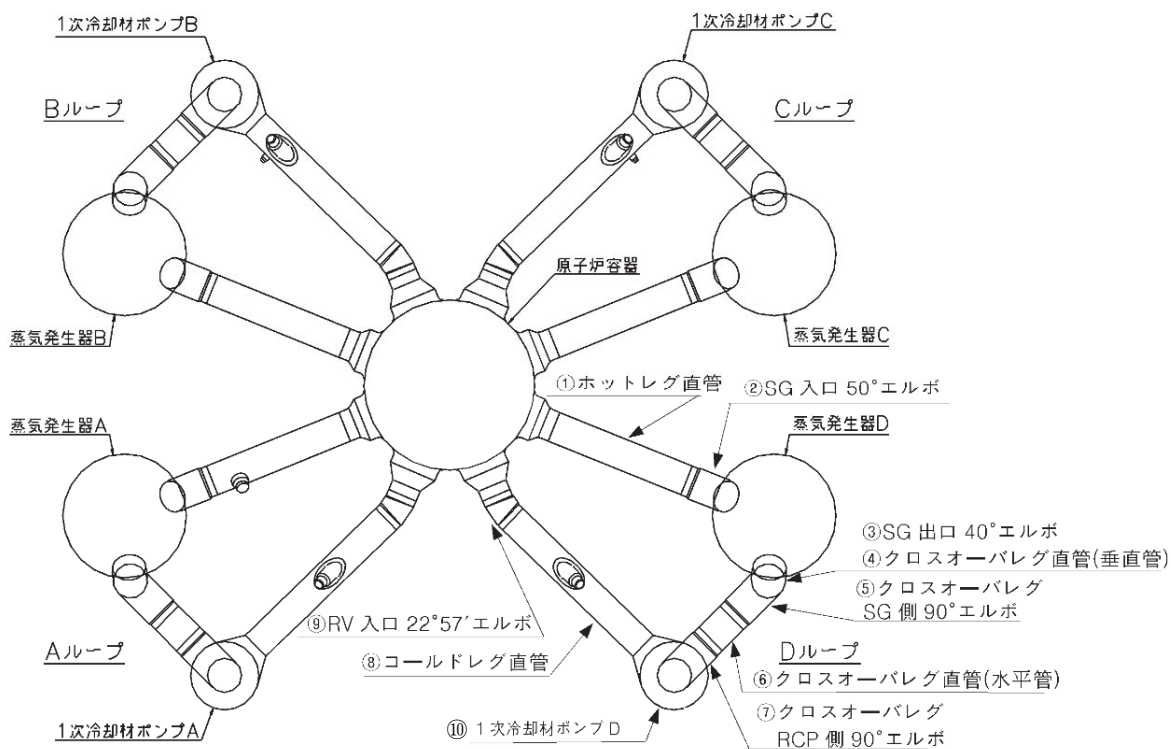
1次冷却材ポンプB

1次冷却材ポンプC

Bループ

Cループ

原子炉容器

蒸気発生器B

蒸気発生器C

①ホットレグ直管

②SG入口 50°エルボ

蒸気発生器A

蒸気発生器D

③SG出口 40°エルボ

④クロスオーバレグ直管(垂直管)

⑤クロスオーバレグ SG側 90°エルボ

⑨RV入口 22°57′エルボ

Aループ

Dループ

⑧コールドレグ直管

⑥クロスオーバレグ直管(水平管)

⑩ 1次冷却材ポンプD

⑦クロスオーバレグ RCP側 90°エルボ

1次冷却材ポンプA